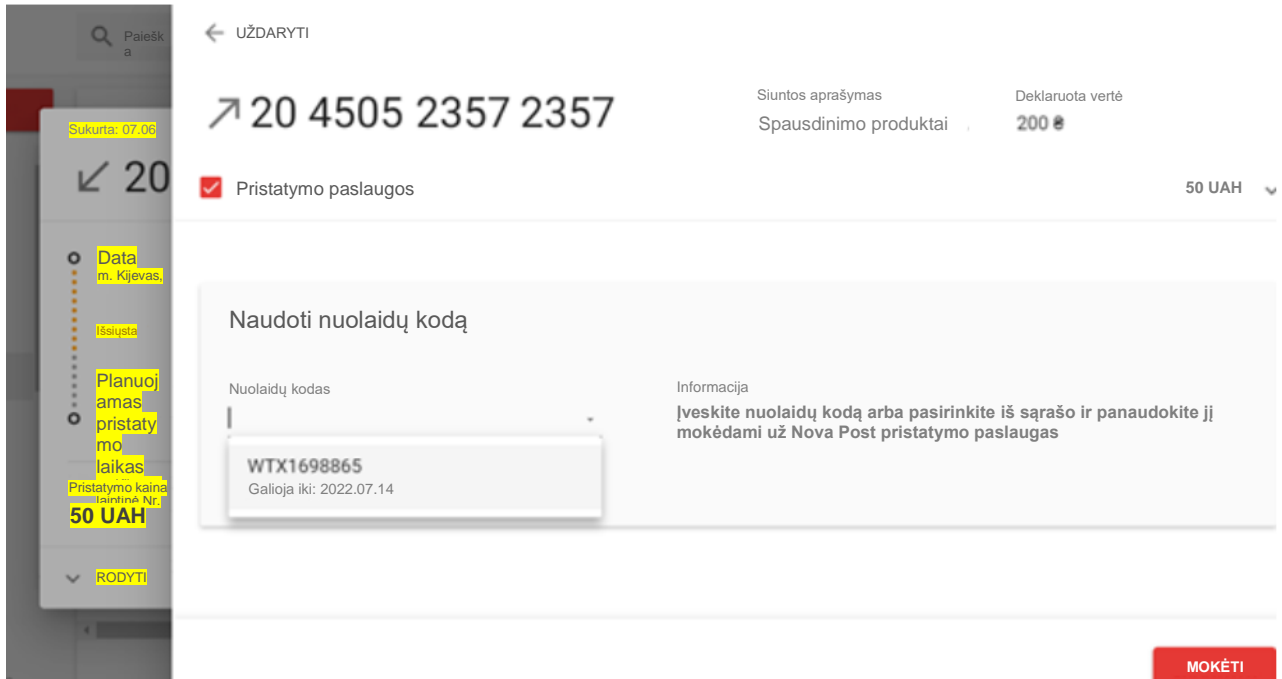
Paieška

Sukurta: 07.06

↙ 20

Data
m. Kijevas,

Išsiųsta

Planuojamas pristatymo laikas

Pristatymo kaina
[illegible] Nr.
50 UAH

RODYTI

← UŽDARYTI

↗ 20 4505 2357 2357

Siuntos aprašymas
Spausdinimo produktai

Deklaruota vertė
200 ₴

Pristatymo paslaugos

50 UAH

Naudoti nuolaidų kodą

Nuolaidų kodas

WTX1698865
Galioja iki: 2022.07.14

Informacija
Įveskite nuolaidų kodą arba pasirinkite iš sąrašo ir panaudokite jį mokėdami už Nova Post pristatymo paslaugas

MOKĖTI